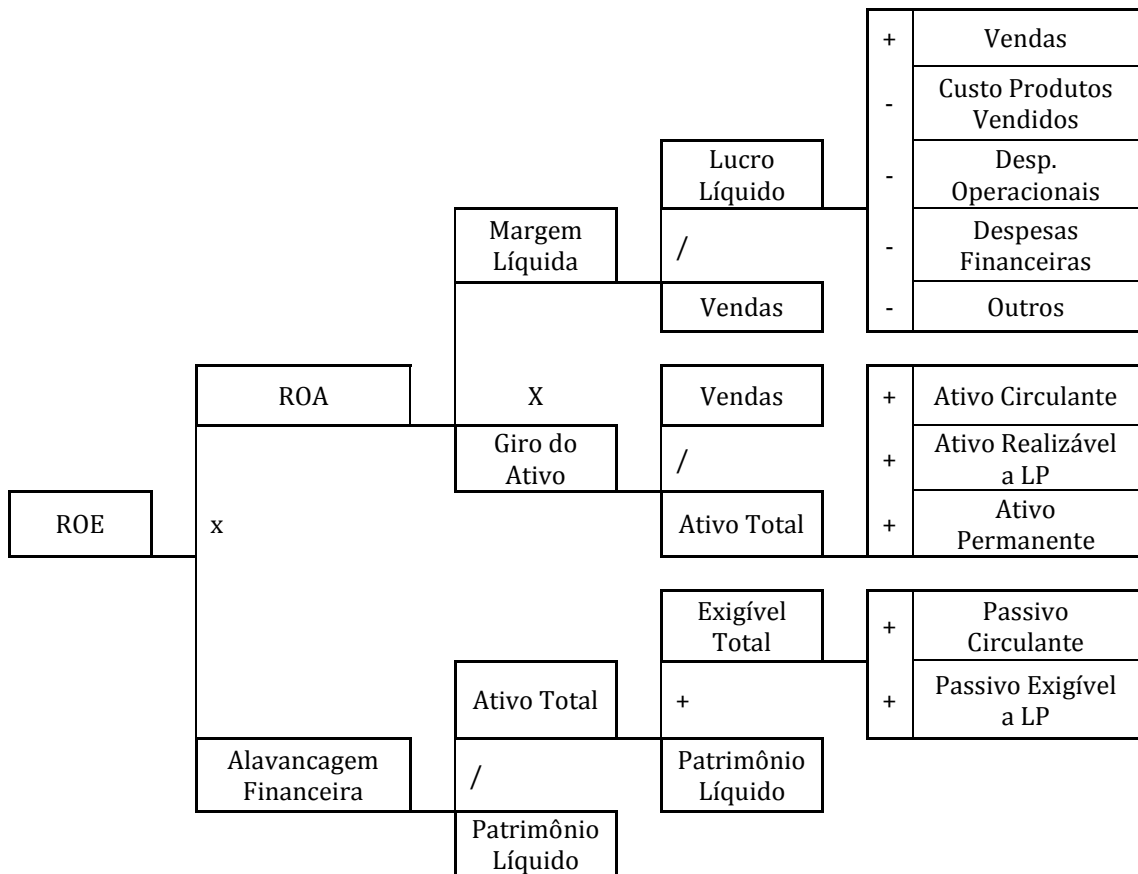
| + | Vendas |
|---|---|
| - | Custo Produtos Vendidos |
| - | Desp. Operacionais |
| - | Despesas Financeiras |
| - | Outros |

Lucro Líquido
/
Vendas

Margem Líquida

ROA

X

Vendas
/
Ativo Total

Giro do Ativo

| + | Ativo Circulante |
|---|---|
| + | Ativo Realizável a LP |
| + | Ativo Permanente |

ROE

x

Exigível Total
+
Patrimônio Líquido

| + | Passivo Circulante |
|---|---|
| + | Passivo Exigível a LP |

Ativo Total
/
Patrimônio Líquido

Alavancagem Financeira